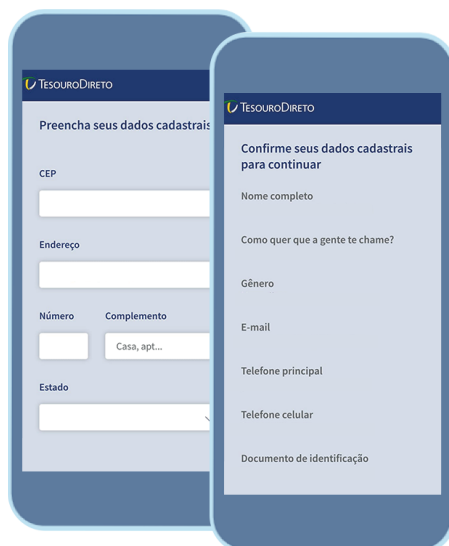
TesouroDireto

Preencha seus dados cadastrais

CEP

Endereço

Número

Complemento

Casa, apt...

Estado

TesouroDireto

Confirme seus dados cadastrais para continuar

Nome completo

Como quer que a gente te chame?

Gênero

E-mail

Telefone principal

Telefone celular

Documento de identificação